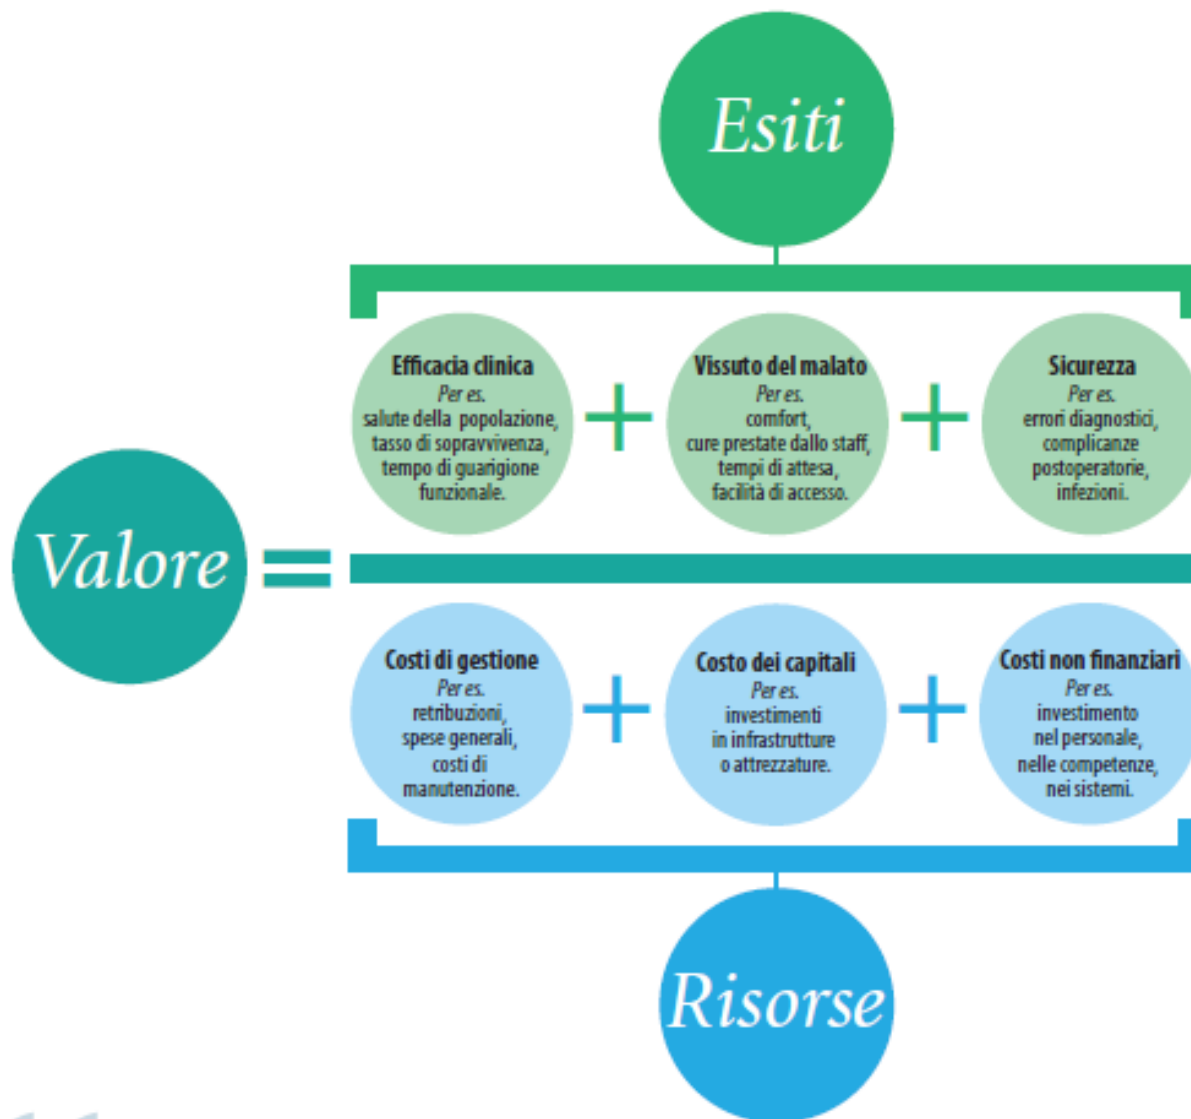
Esiti

Efficacia clinica
Per es.
salute della popolazione, tasso di sopravvivenza, tempo di guarigione funzionale.

+

Vissuto del malato
Per es.
comfort, cure prestate dallo staff, tempi di attesa, facilità di accesso.

+

Sicurezza
Per es.
errori diagnostici, complicanze postoperatorie, infezioni.

Valore =

Costi di gestione
Per es.
retribuzioni, spese generali, costi di manutenzione.

+

Costo dei capitali
Per es.
investimenti in infrastrutture o attrezzature.

+

Costi non finanziari
Per es.
investimento nel personale, nelle competenze, nei sistemi.

Risorse